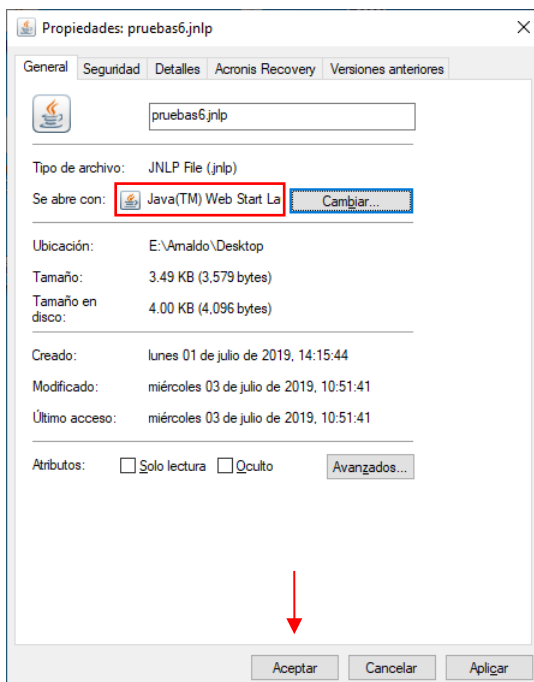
Propiedades: pruebas6.jnlp

General | Seguridad | Detalles | Acronis Recovery | Versiones anteriores

pruebas6.jnlp

Tipo de archivo: JNLP File (.jnlp)

Se abre con: Java(TM) Web Start La
Cambiar...

Ubicación: E:\Arnaldo\Desktop

Tamaño: 3.49 KB (3,579 bytes)

Tamaño en disco: 4.00 KB (4,096 bytes)

Creado: lunes 01 de julio de 2019, 14:15:44

Modificado: miércoles 03 de julio de 2019, 10:51:41

Último acceso: miércoles 03 de julio de 2019, 10:51:41

Atributos: Solo lectura Oculto Avanzados...

Aceptar Cancelar Aplicar